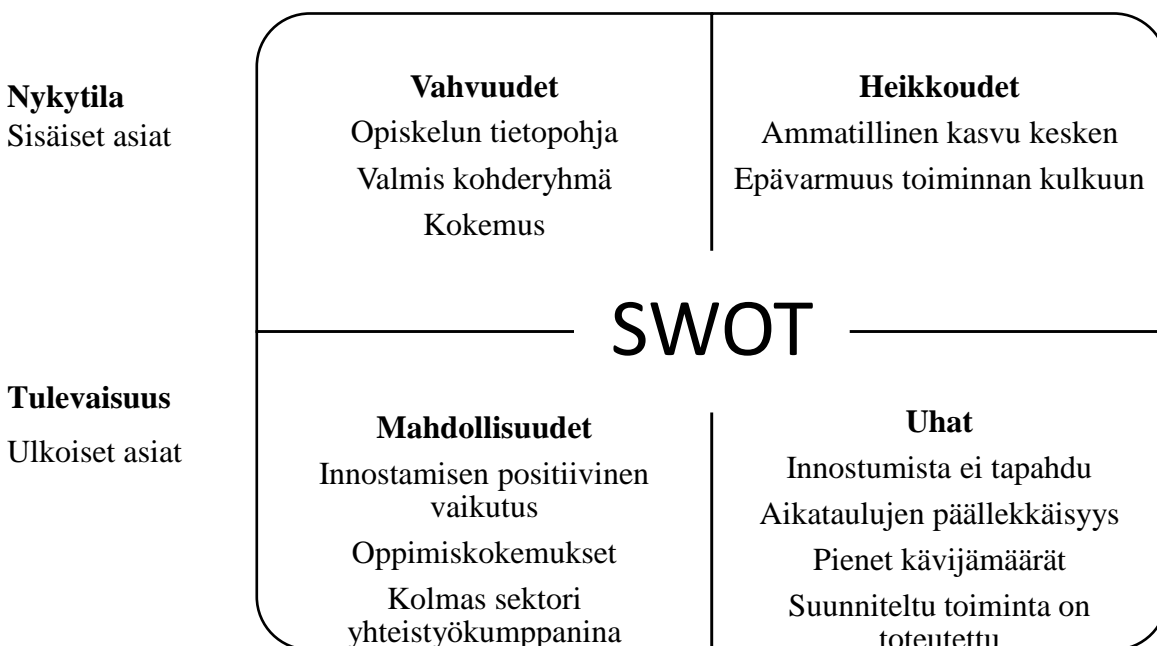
**Nykytila**
Sisäiset asiat

**Vahvuudet**
Opiskelun tietopohja
Valmis kohderyhmä
Kokemus

**Heikkoudet**
Ammatillinen kasvu kesken
Epävarmuus toiminnan kulkuun

SWOT

**Tulevaisuus**
Ulkoiset asiat

**Mahdollisuudet**
Innostamisen positiivinen vaikutus
Oppimiskokemukset
Kolmas sektori yhteistyökumppanina

**Uhat**
Innostumista ei tapahdu
Aikataulujen päällekkäisyys
Pienet kävijämäärät
Suunniteltu toiminta on toteutettu